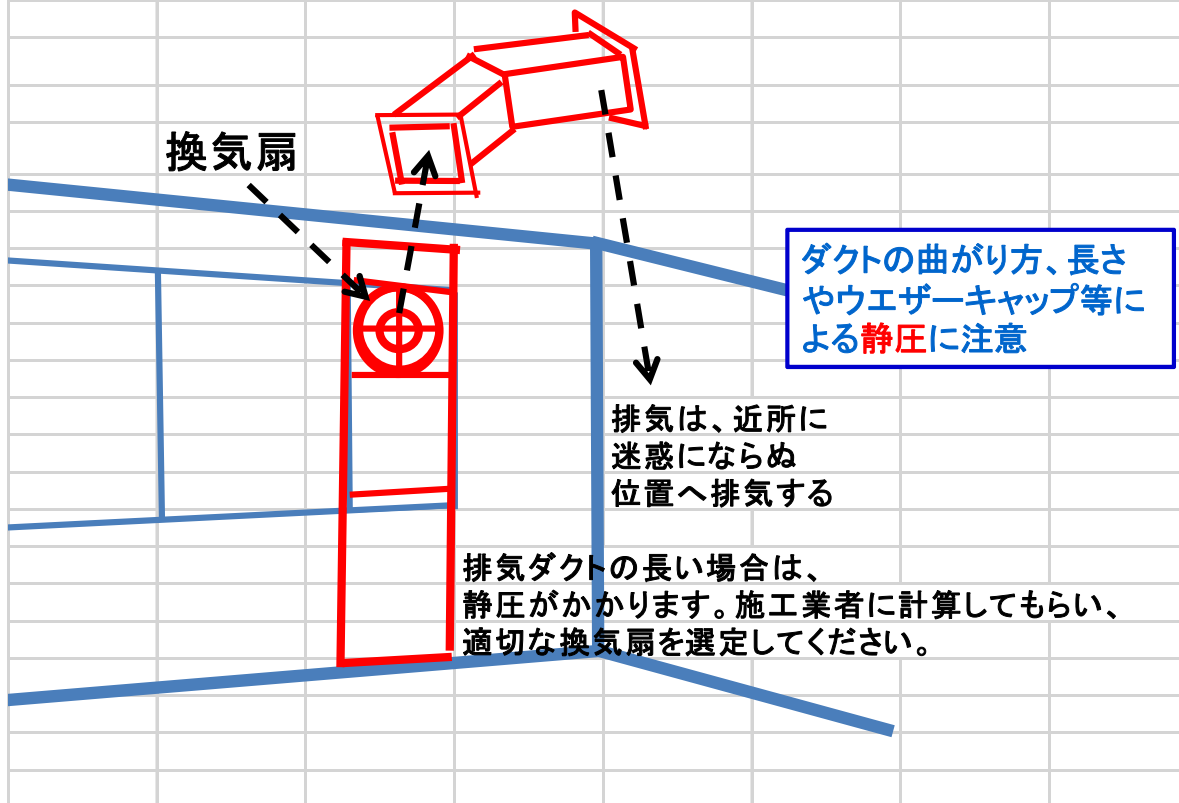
換気扇

ダクトの曲がり方、長さやウエザーキャップ等による静圧に注意

排気は、近所に迷惑にならぬ位置へ排気する

排気ダクトの長い場合は、静圧がかかります。施工業者に計算してもらい、適切な換気扇を選定してください。